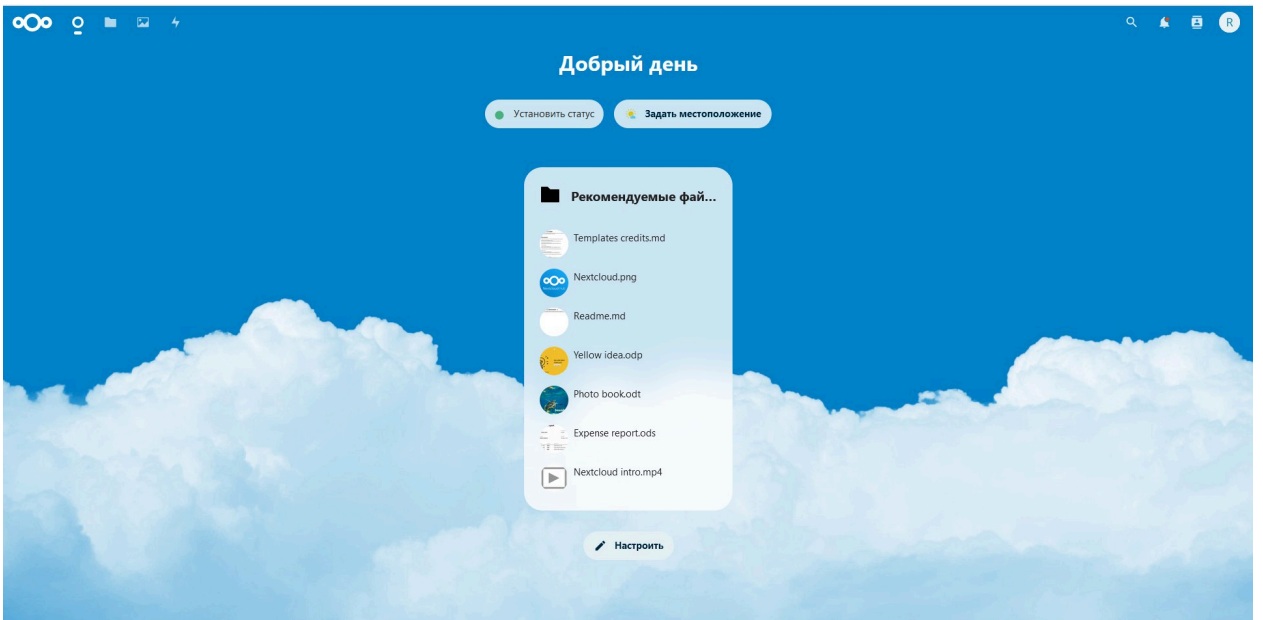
R

Добрый день

Установить статус

Задать местоположение

Рекомендуемые фай...

Templates credits.md

Nextcloud.png

Readme.md

Yellow idea.odp

Photo book.odt

Expense report.ods

Nextcloud intro.mp4

Настроить